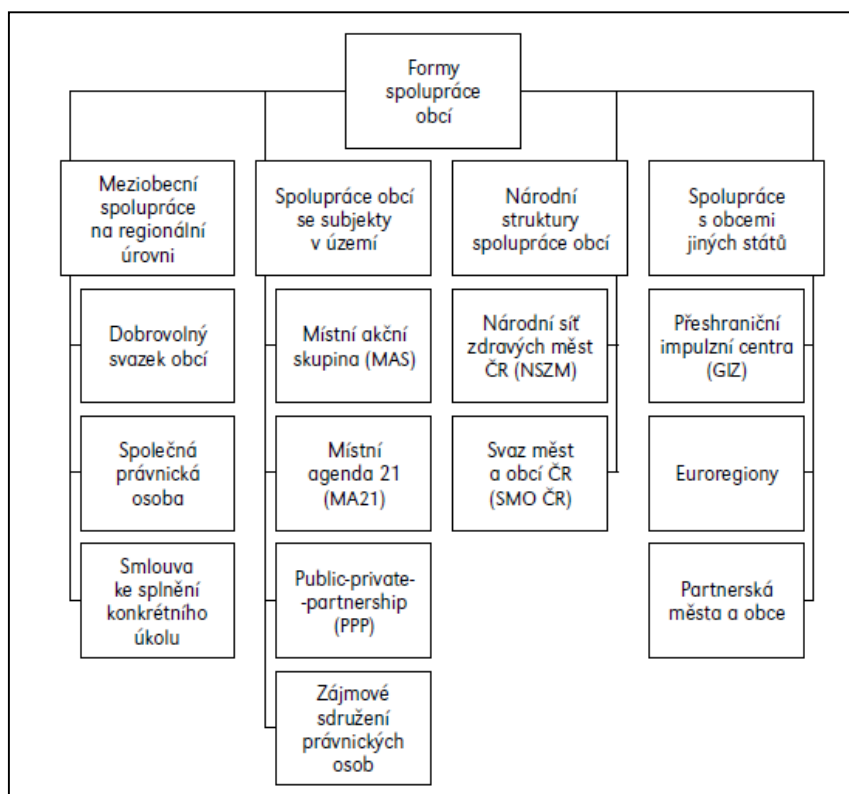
Formy spolupráce obcí

Meziobecní spolupráce na regionální úrovni

Dobrovolný svazek obcí

Společná právnická osoba

Smlouva ke splnění konkrétního úkolu

Spolupráce obcí se subjekty v území

Místní akční skupina (MAS)

Místní agenda 21 (MA21)

Public-private-partnership (PPP)

Zájmové sdružení právnických osob

Národní struktury spolupráce obcí

Národní síť zdravých měst ČR (NSZM)

Svaz měst a obcí ČR (SMO ČR)

Spolupráce s obcemi jiných států

Přeshraniční impulzní centra (GIZ)

Euroregiony

Partnerská města a obce